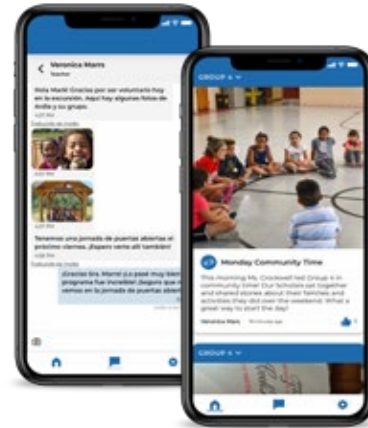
Veronica Marrs
Teacher

Hola Mark! Gracias por ser voluntario hoy en la excursión. Aquí hay algunas fotos de Andie y su grupo.

Tenemos una jornada de puertas abiertas el próximo viernes. ¡Espero verte allí también!

¡Gracias Sra. Marrs! Lo pasé muy bien. El programa fue increíble! ¡Espero que nos veamos en la jornada de puertas abiertas!

GROUP 4

Monday Community Time

This morning Ms. Crockwell led Group 4 in community time! Our Schoolers sat together and shared stories about their families and activities they did over the weekend. What a great way to start the day!

Veronica Marrs

GROUP 4